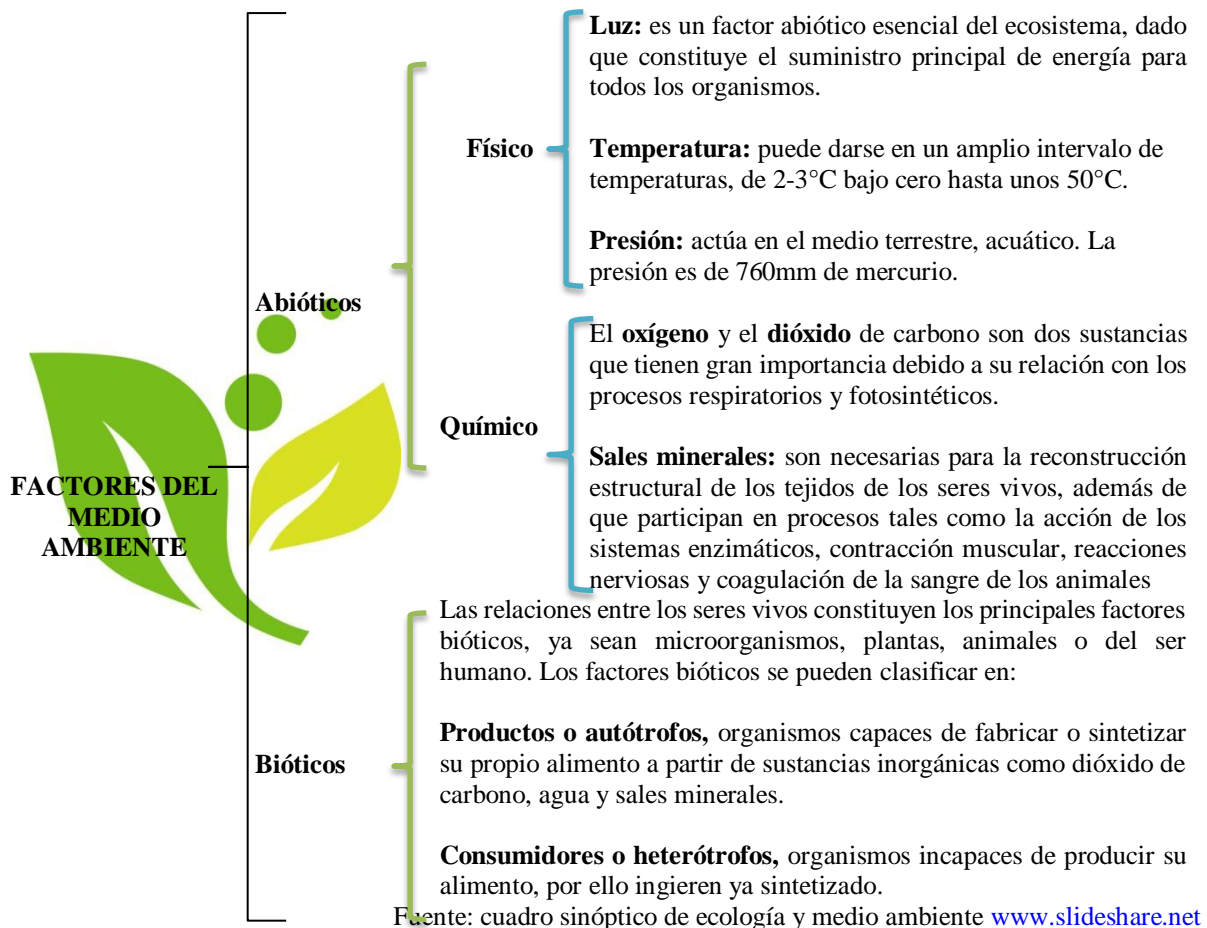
FACTORES DEL MEDIO AMBIENTE

Abióticos

Físico

**Luz:** es un factor abiótico esencial del ecosistema, dado que constituye el suministro principal de energía para todos los organismos.

**Temperatura:** puede darse en un amplio intervalo de temperaturas, de 2-3°C bajo cero hasta unos 50°C.

**Presión:** actúa en el medio terrestre, acuático. La presión es de 760mm de mercurio.

Químico

El **oxígeno** y el **dióxido** de carbono son dos sustancias que tienen gran importancia debido a su relación con los procesos respiratorios y fotosintéticos.

**Sales minerales:** son necesarias para la reconstrucción estructural de los tejidos de los seres vivos, además de que participan en procesos tales como la acción de los sistemas enzimáticos, contracción muscular, reacciones nerviosas y coagulación de la sangre de los animales

Bióticos

Las relaciones entre los seres vivos constituyen los principales factores bióticos, ya sean microorganismos, plantas, animales o del ser humano. Los factores bióticos se pueden clasificar en:

**Productos o autótrofos,** organismos capaces de fabricar o sintetizar su propio alimento a partir de sustancias inorgánicas como dióxido de carbono, agua y sales minerales.

**Consumidores o heterótrofos,** organismos incapaces de producir su alimento, por ello ingieren ya sintetizado.

Fuente: cuadro sinóptico de ecología y medio ambiente www.slideshare.net